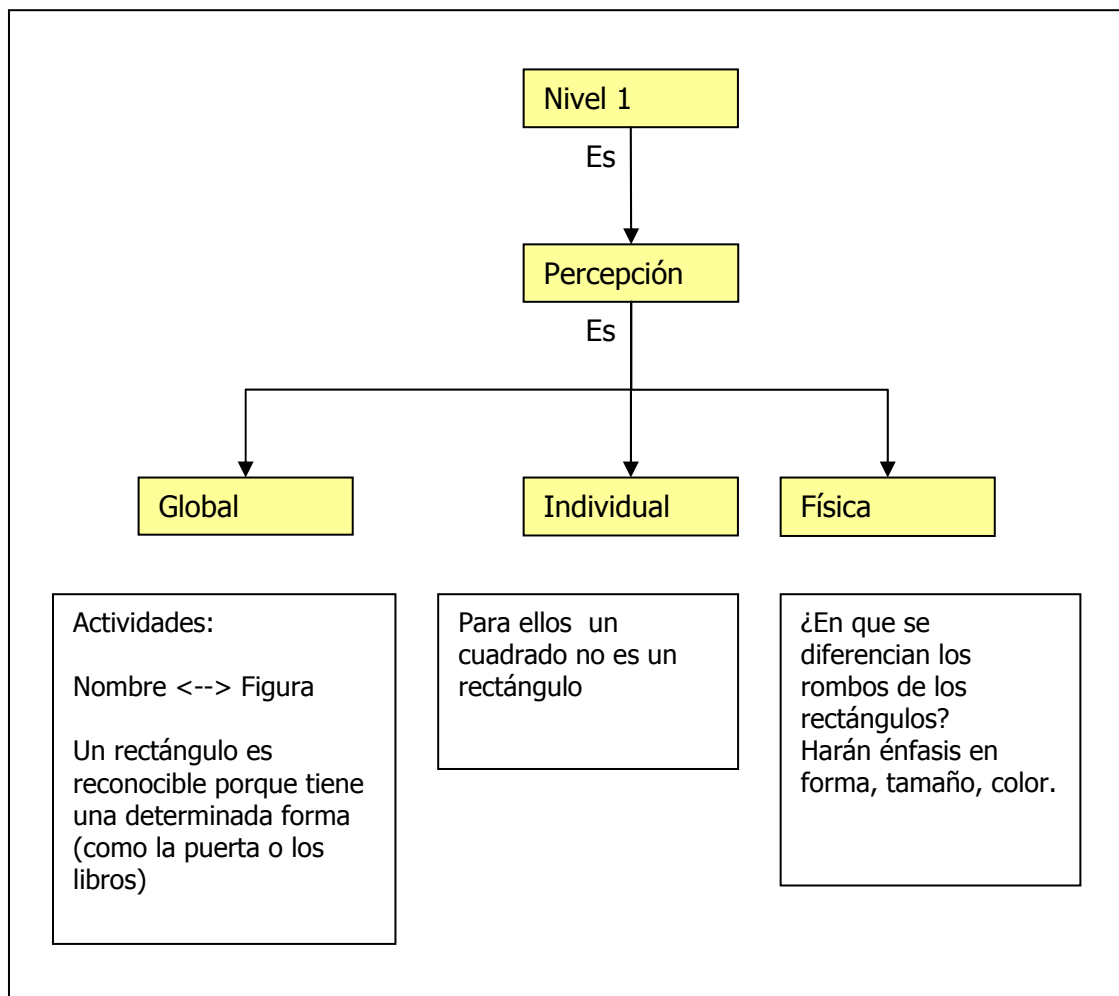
Nivel 1

Es

Percepción

Es

Global

Individual

Física

Actividades:

Nombre <--> Figura

Un rectángulo es reconocible porque tiene una determinada forma (como la puerta o los libros)

Para ellos un cuadrado no es un rectángulo

¿En que se diferencian los rombos de los rectángulos?
Harán énfasis en forma, tamaño, color.